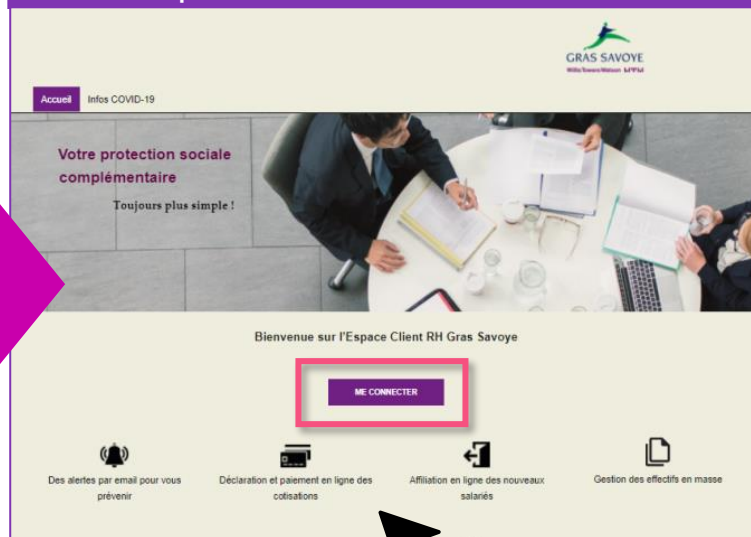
GRAS SAVOYE
Willis Towers Watson

Accueil Infos COVID-19

Votre protection sociale complémentaire

Toujours plus simple !

Bienvenue sur l'Espace Client RH Gras Savoye

ME CONNECTER

Des alertes par email pour vous prévenir

Déclaration et paiement en ligne des cotisations

Affiliation en ligne des nouveaux salariés

Gestion des effectifs en masse